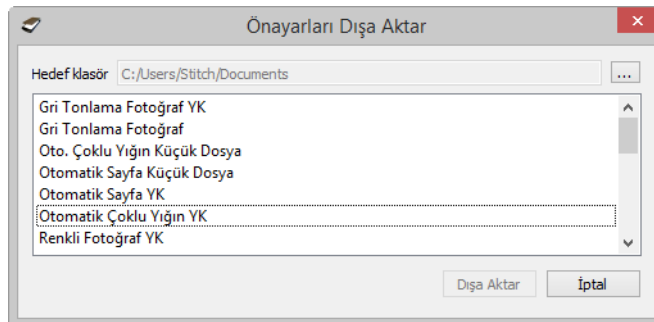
Önayarları Dışa Aktar

Hedef klasör C:/Users/Stitch/Documents ...

Gri Tonlama Fotoğraf YK
Gri Tonlama Fotoğraf
Oto. Çoklu Yığın Küçük Dosya
Otomatik Sayfa Küçük Dosya
Otomatik Sayfa YK
Otomatik Çoklu Yığın YK
Renkli Fotoğraf YK

Dışa Aktar İptal